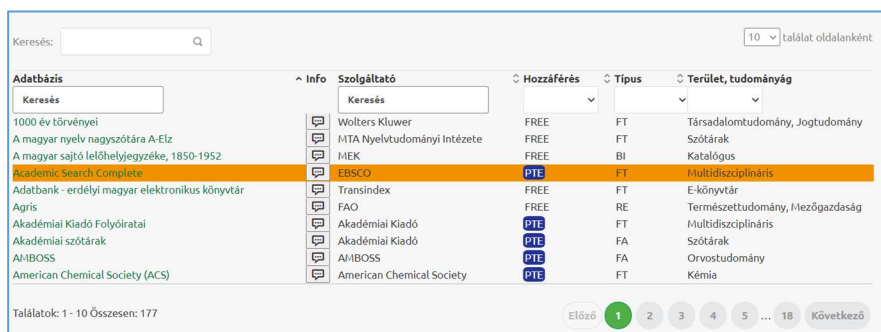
Keresés:

10 találat oldalanként

| Adatbázis | Info | Szolgáltató | Hozzáférés | Típus | Terület, tudományág |
|---|---|---|---|---|---|
| Keresés | | Keresés | | | |
| 1000 év törvényei | | Wolters Kluwer | FREE | FT | Társadalomtudomány, Jogtudomány |
| A magyar nyelv nagyszótára A-Elz | | MTA Nyelvtudományi Intézete | FREE | FT | Szótárak |
| A magyar sajtó lelőhelyjegyzéke, 1850-1952 | | MEK | FREE | BI | Katalógus |
| Academic Search Complete | | EBSCO | PTE | FT | Multidiszciplináris |
| Adatbank - erdélyi magyar elektronikus könyvtár | | Transindex | FREE | FT | E-könyvtár |
| Agris | | FAO | FREE | RE | Természettudomány, Mezőgazdaság |
| Akadémiai Kiadó Folyóiratai | | Akadémiai Kiadó | PTE | FT | Multidiszciplináris |
| Akadémiai szótárak | | Akadémiai Kiadó | PTE | FA | Szótárak |
| AMBOSS | | AMBOSS | PTE | FA | Orvostudomány |
| American Chemical Society (ACS) | | American Chemical Society | PTE | FT | Kémia |

Találatok: 1 - 10 Összesen: 177

Előző 1 2 3 4 5 … 18 Következő